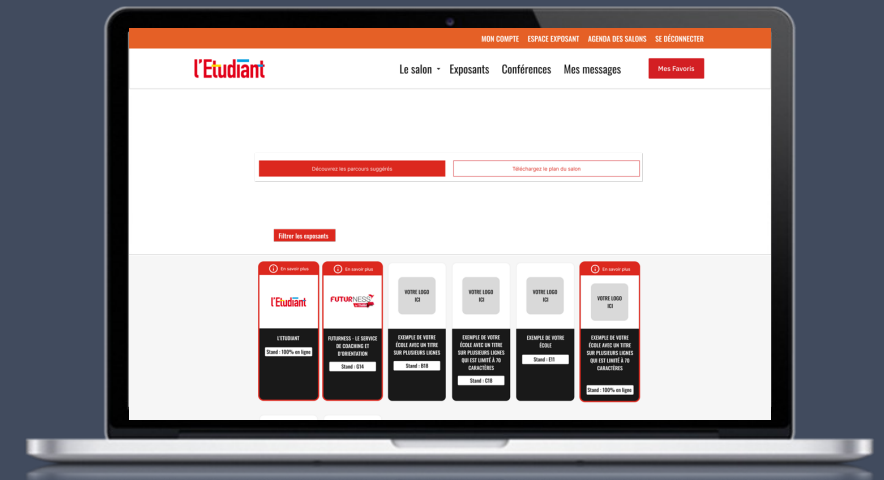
MON COMPTE ESPACE EXPOSANT AGENDA DES SALONS SE DÉCONNECTER

l'Etudiant

Le salon Exposants Conférences Mes messages Mes Favoris

Découvrez les parcours suggérés

Téléchargez le plan du salon

Filtrer les exposants

En savoir plus

l'Etudiant

L'ETUDIANT

Stand : 100% en ligne

En savoir plus

FUTURNESS

FUTURNESS - LE SERVICE DE COACHING ET D'ORIENTATION

Stand : G14

VOTRE LOGO ICI

EXEMPLE DE VOTRE ÉCOLE AVEC UN TITRE SUR PLUSIEURS LIGNES

Stand : B18

VOTRE LOGO ICI

EXEMPLE DE VOTRE ÉCOLE AVEC UN TITRE SUR PLUSIEURS LIGNES QUI EST LIMITÉ À 70 CARACTÈRES

Stand : C18

VOTRE LOGO ICI

EXEMPLE DE VOTRE ÉCOLE

Stand : E11

En savoir plus

VOTRE LOGO ICI

EXEMPLE DE VOTRE ÉCOLE AVEC UN TITRE SUR PLUSIEURS LIGNES QUI EST LIMITÉ À 70 CARACTÈRES

Stand : 100% en ligne